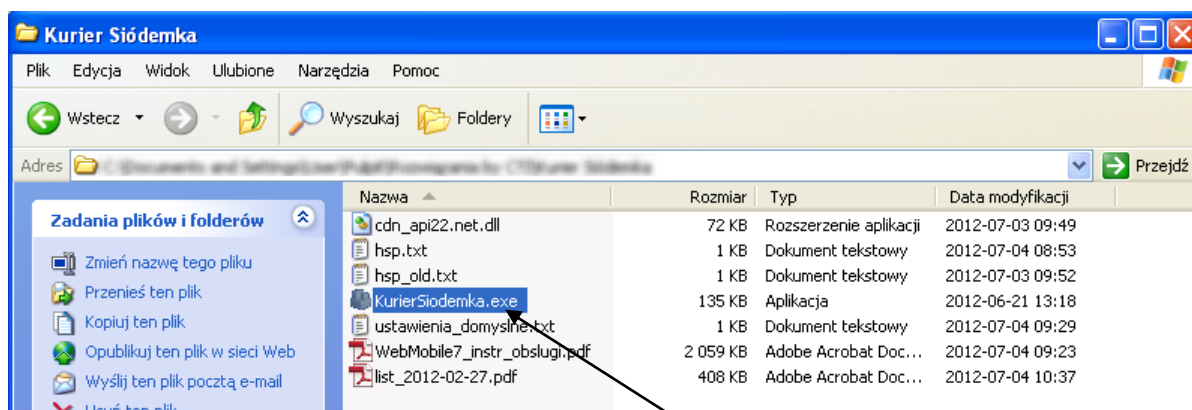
Kurier Siódemka

Plik Edycja Widok Ulubione Narzędzia Pomoc

Wstecz Wyszukaj Foldery

Adres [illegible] Przejdź

Zadania plików i folderów

Zmień nazwę tego pliku
Przenieś ten plik
Kopiuj ten plik
Opublikuj ten plik w sieci Web
Wyślij ten plik pocztą e-mail
Usuń ten plik

| Nazwa | Rozmiar | Typ | Data modyfikacji |
|---|---|---|---|
| cdn_api22.net.dll | 72 KB | Rozszerzenie aplikacji | 2012-07-03 09:49 |
| hsp.txt | 1 KB | Dokument tekstowy | 2012-07-04 08:53 |
| hsp_old.txt | 1 KB | Dokument tekstowy | 2012-07-03 09:52 |
| KurierSiodemka.exe | 135 KB | Aplikacja | 2012-06-21 13:18 |
| ustawienia_domyslne.txt | 1 KB | Dokument tekstowy | 2012-07-04 09:29 |
| WebMobile7_instr_obslugi.pdf | 2 059 KB | Adobe Acrobat Doc... | 2012-07-04 09:23 |
| list_2012-02-27.pdf | 408 KB | Adobe Acrobat Doc... | 2012-07-04 10:37 |